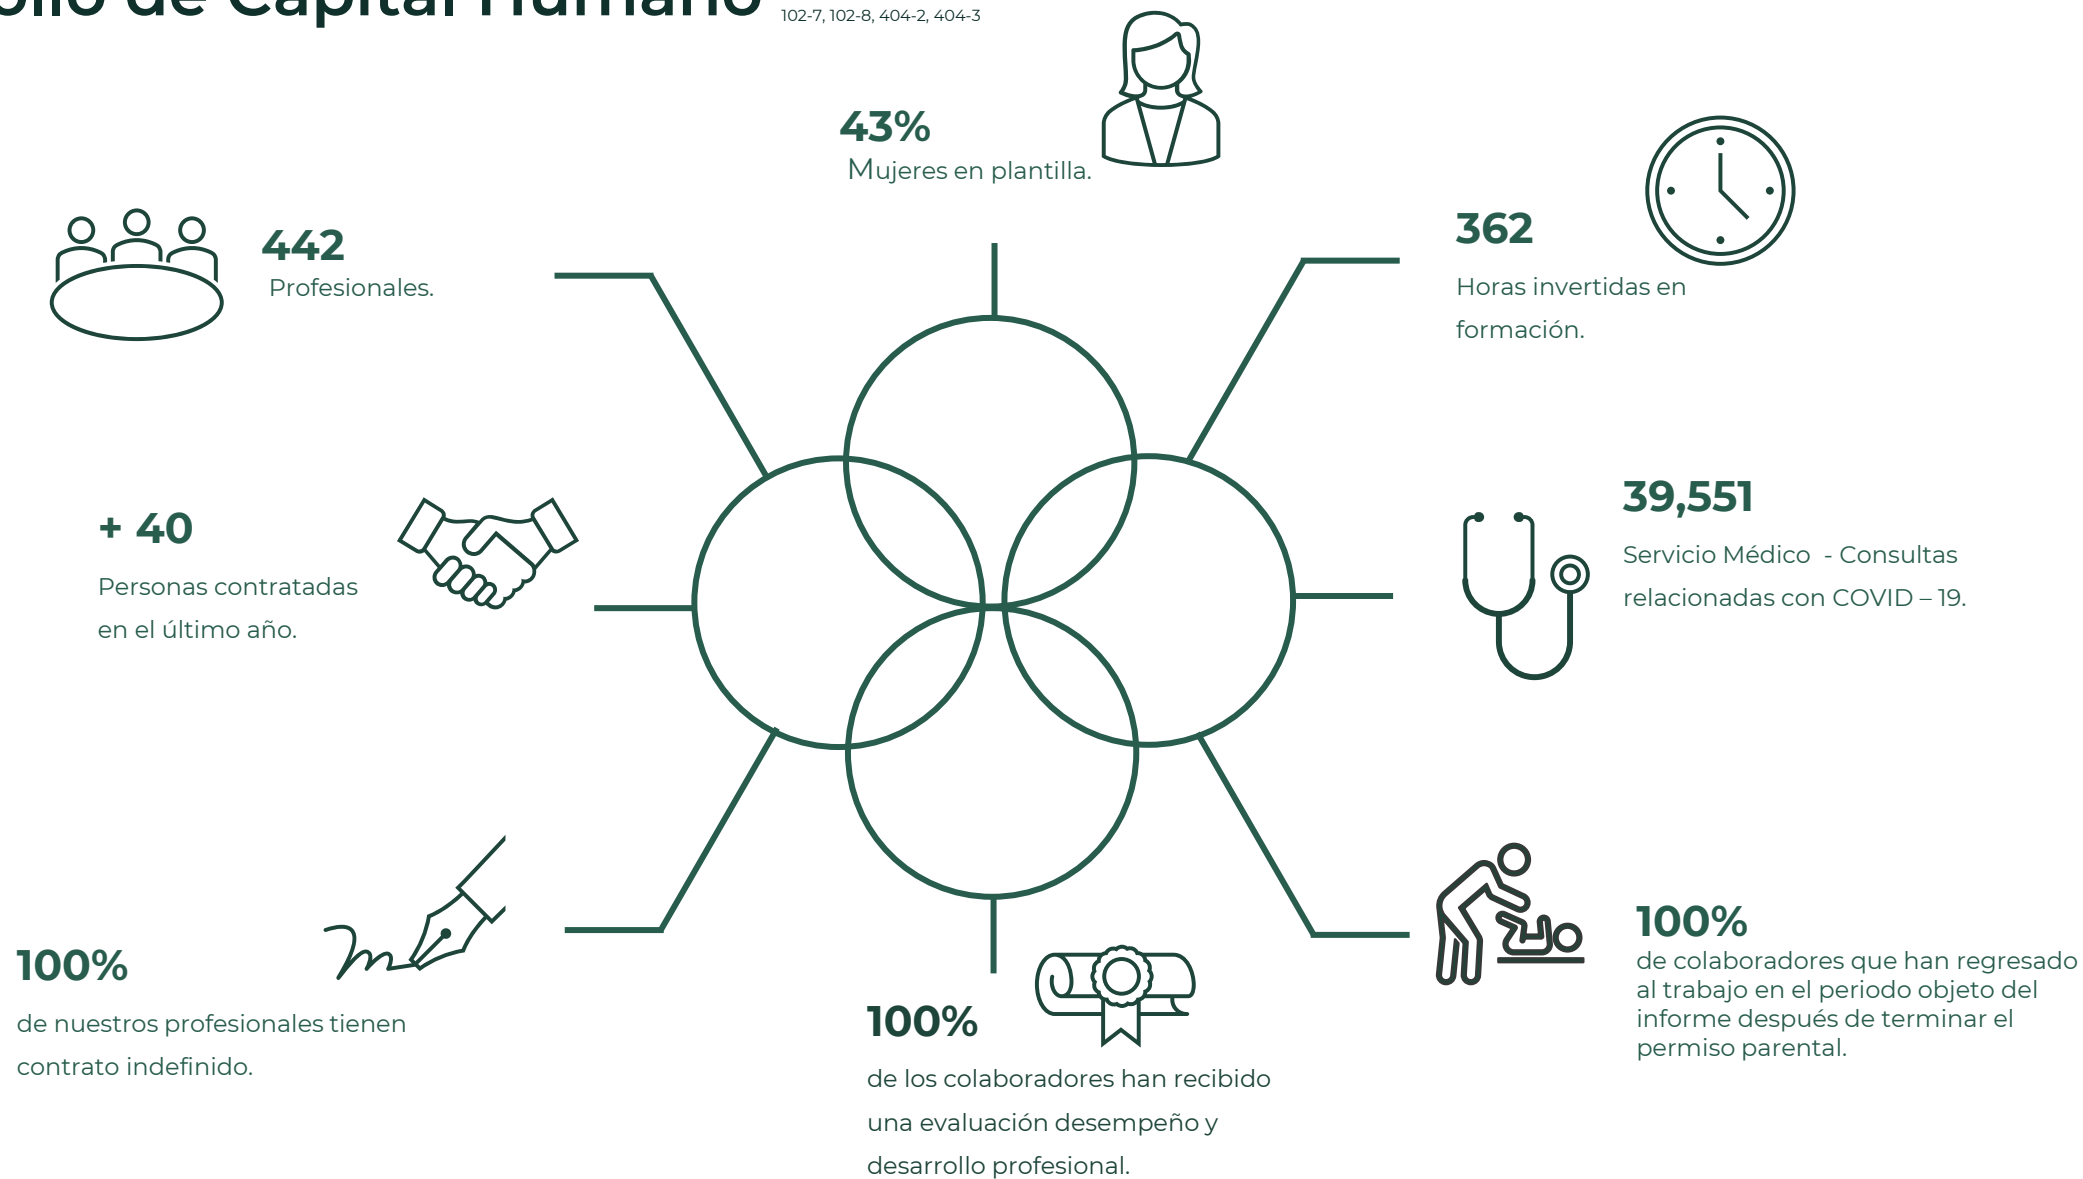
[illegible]lio de Capital Humano 102-7, 102-8, 404-2, 404-3

43%
Mujeres en plantilla.

442
Profesionales.

362
Horas invertidas en formación.

+ 40
Personas contratadas en el último año.

39,551
Servicio Médico - Consultas relacionadas con COVID – 19.

100%
de nuestros profesionales tienen contrato indefinido.

100%
de los colaboradores han recibido una evaluación desempeño y desarrollo profesional.

100%
de colaboradores que han regresado al trabajo en el periodo objeto del informe después de terminar el permiso parental.